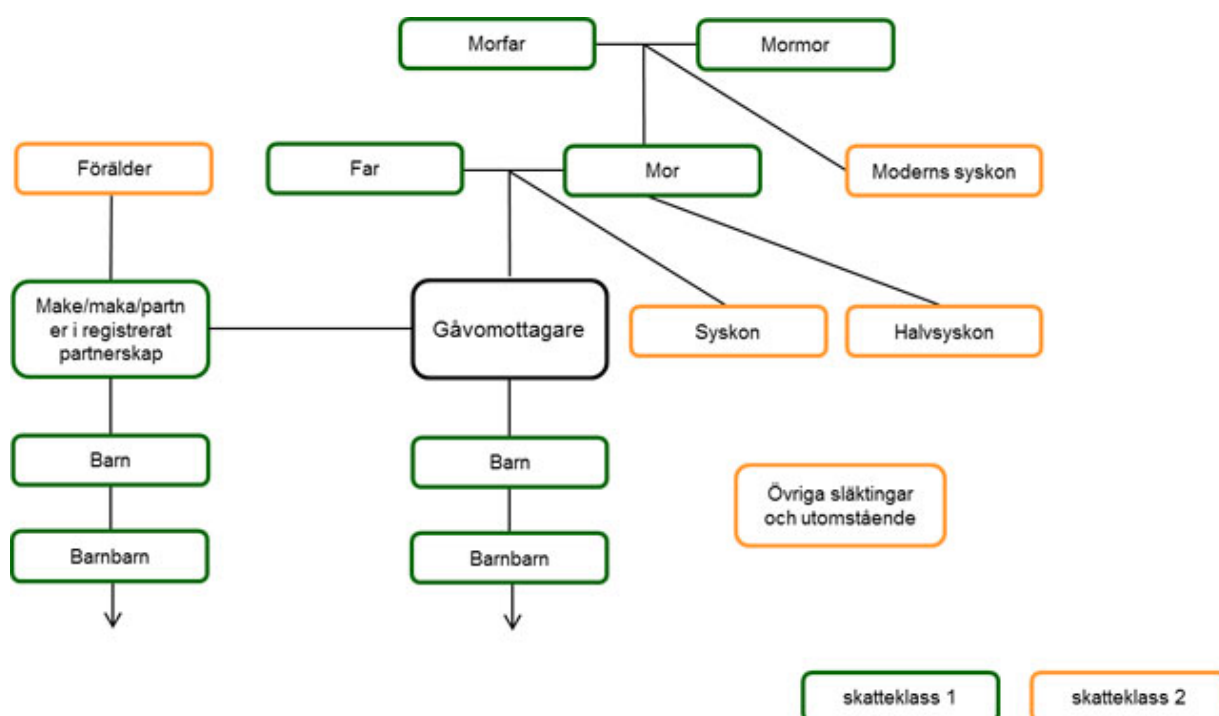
Morfar

Mormor

Förälder

Far

Mor

Moderns syskon

Make/maka/partner i registrerat partnerskap

Gåvomottagare

Syskon

Halvsyskon

Barn

Barn

Övriga släktingar och utomstående

Barnbarn

Barnbarn

skatteklass 1

skatteklass 2